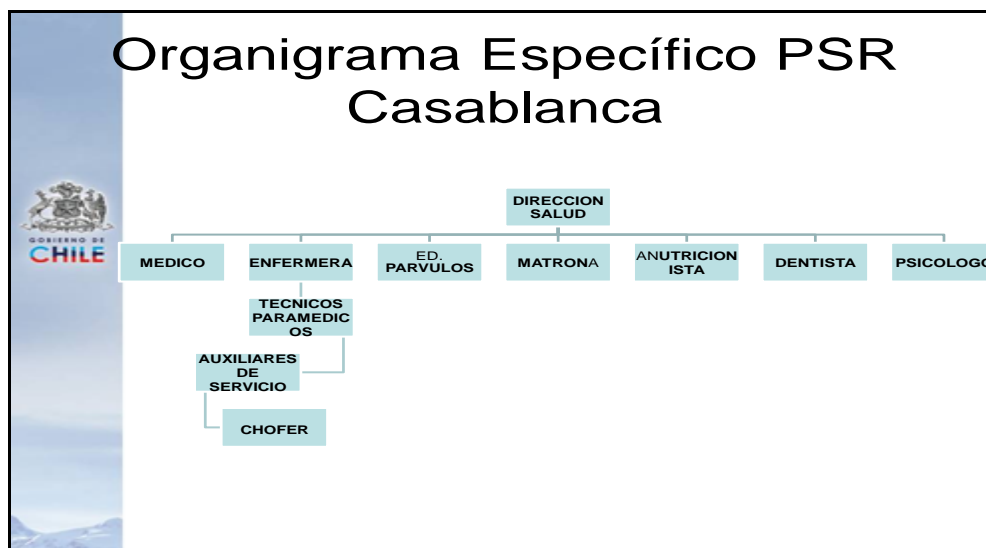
Organigrama Específico PSR Casablanca

GOBIERNO DE CHILE

DIRECCION SALUD

MEDICO

ENFERMERA

ED. PARVULOS

MATRONA

ANUTRICIONISTA

DENTISTA

PSICOLOGO

TECNICOS PARAMEDICOS

AUXILIARES DE SERVICIO

CHOFER